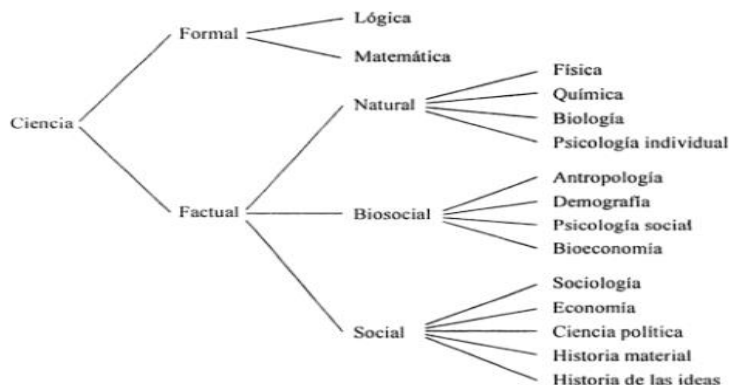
Ciencia

Formal

Lógica

Matemática

Factual

Natural

Física

Química

Biología

Psicología individual

Biosocial

Antropología

Demografía

Psicología social

Bioeconomía

Social

Sociología

Economía

Ciencia política

Historia material

Historia de las ideas